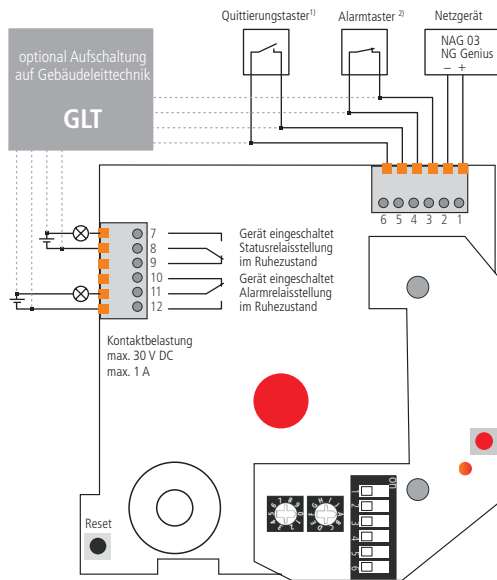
Quittierungstaster$^{1)}$

Alarmtaster $^{2)}$

Netzgerät

NAG 03
NG Genius
– +

optional Aufschaltung auf Gebäudeleittechnik

GLT

6 5 4 3 2 1

7
8
9
10
11
12

Gerät eingeschaltet
Statusrelaisstellung
im Ruhezustand

Gerät eingeschaltet
Alarmrelaisstellung
im Ruhezustand

Kontaktbelastung
max. 30 V DC
max. 1 A

Reset

ON
1
2
3
4
5
6